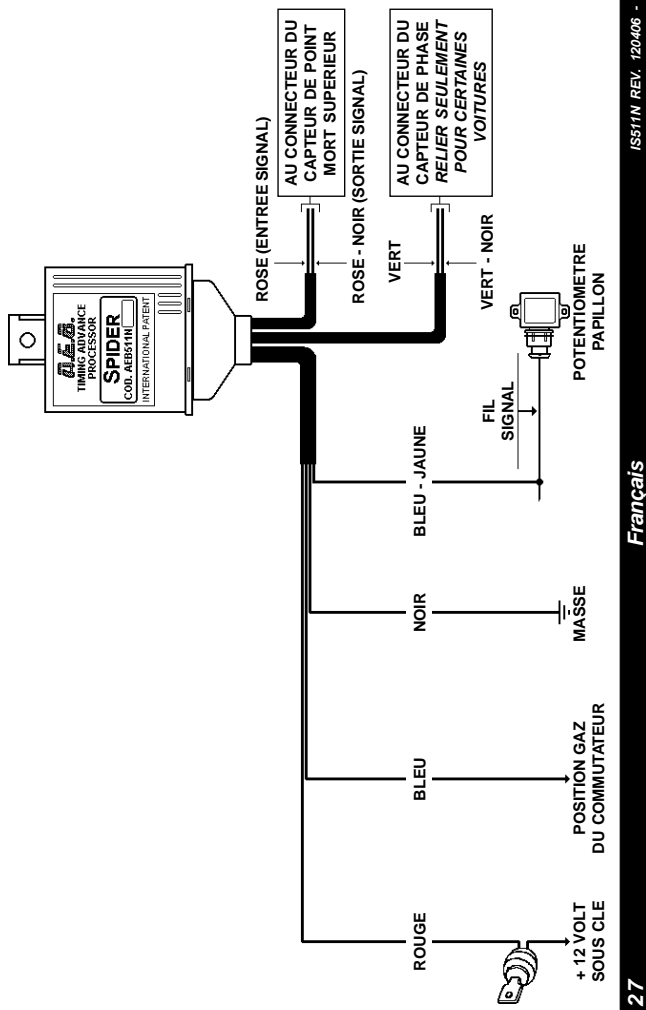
A.E.B.
TIMING ADVANCE PROCESSOR
SPIDER
COD. AEB511N
INTERNATIONAL PATENT

AU CONNECTEUR DU CAPTEUR DE POINT MORT SUPERIEUR

ROSE (ENTREE SIGNAL)

ROSE - NOIR (SORTIE SIGNAL)

AU CONNECTEUR DU CAPTEUR DE PHASE
RELIER SEULEMENT POUR CERTAINES VOITURES

VERT

VERT - NOIR

POTENTIOMETRE PAPILLON

FIL SIGNAL

BLEU - JAUNE

NOIR

MASSE

BLEU

POSITION GAZ DU COMMUTATEUR

ROUGE

+ 12 VOLT SOUS CLE

27

Français

IS511N REV. 120406 -